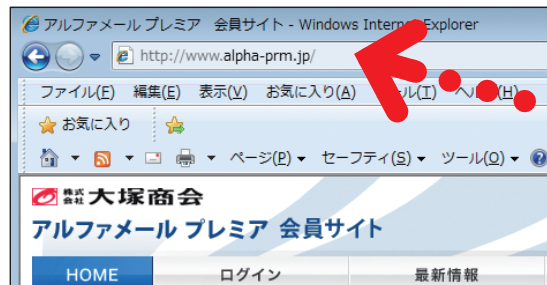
アルファメール プレミア 会員サイト - Windows Internet Explorer

http://www.alpha-prm.jp/

ファイル(F) 編集(E) 表示(V) お気に入り(A) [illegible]ル(T) ヘル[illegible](H)

お気に入り

ページ(P) セーフティ(S) ツール(O)

株式会社 大塚商会

アルファメール プレミア 会員サイト

HOME

ログイン

最新情報